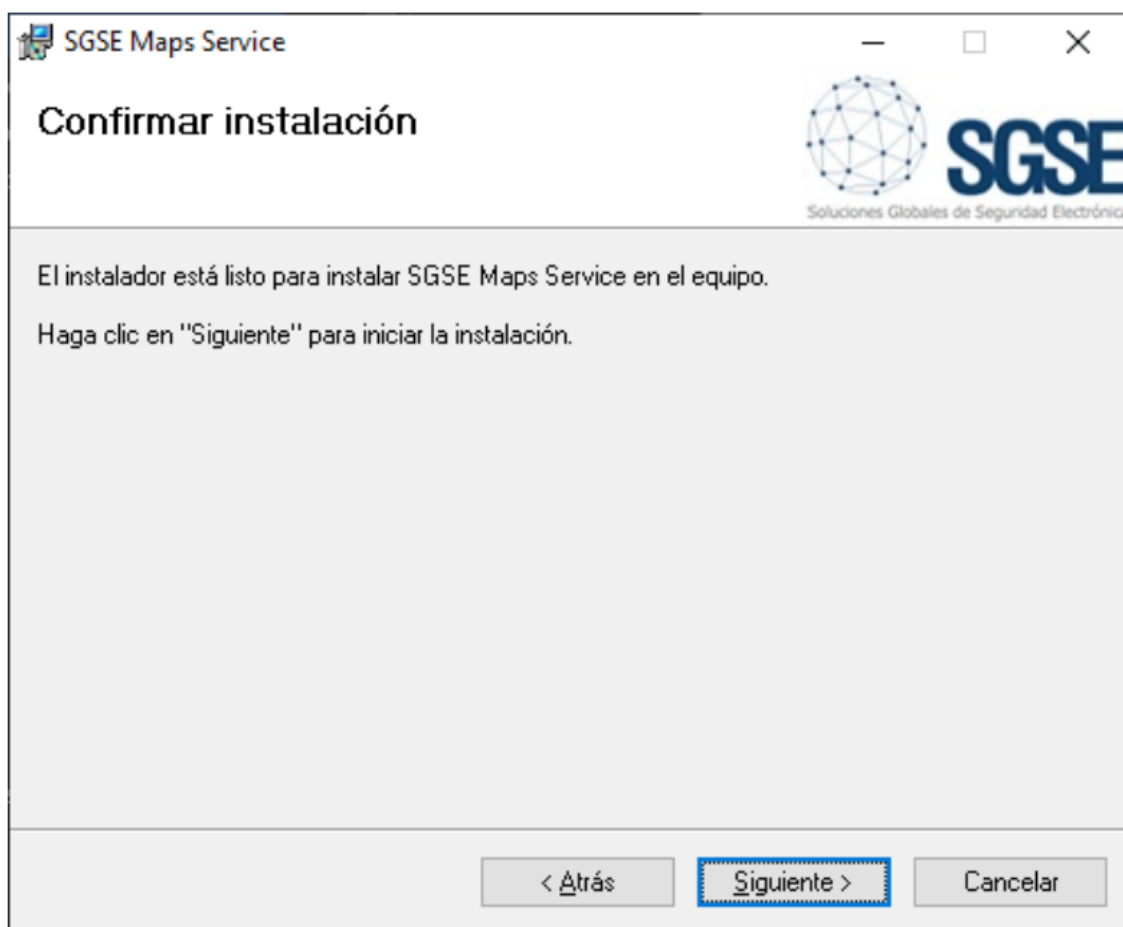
SGSE Maps Service

Confirmar instalación

SGSE
Soluciones Globales de Seguridad Electrónica

El instalador está listo para instalar SGSE Maps Service en el equipo.

Haga clic en "Siguiente" para iniciar la instalación.

< Atrás
Siguiente >
Cancelar